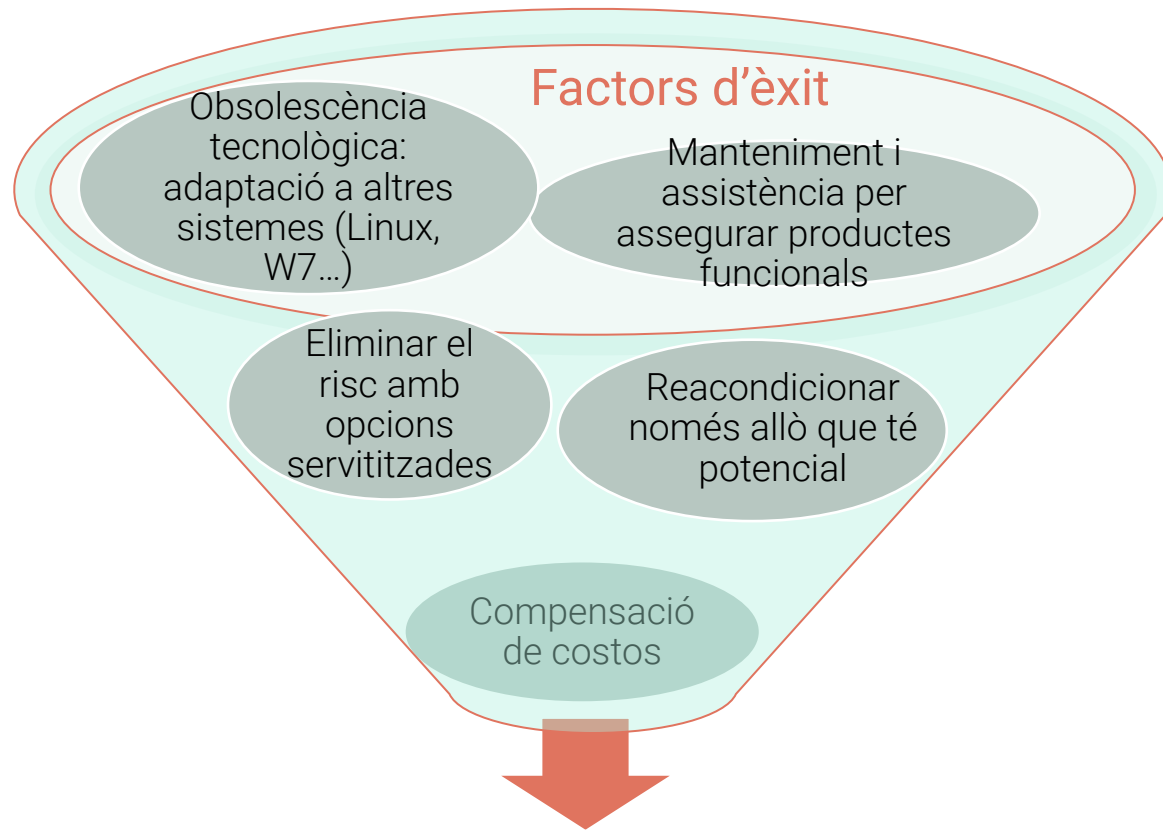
Factors d’èxit

Obsolescència tecnològica: adaptació a altres sistemes (Linux, W7…)

Manteniment i assistència per assegurar productes funcionals

Eliminar el risc amb opcions servititzades

Reacondicionar només allò que té potencial

Compensació de costos